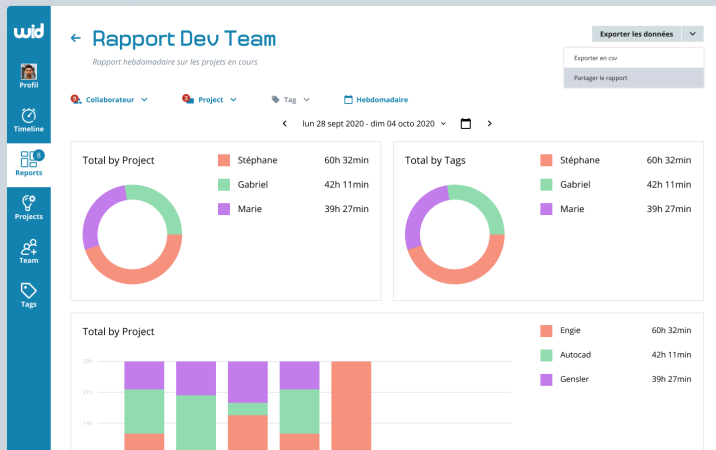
wid

Profil

Timeline

8
Reports

Projects

Team

Tags

← Rapport Dev Team

Rapport hebdomadaire sur les projets en cours

Exporter les données

Exporter en csv

Partager le rapport

Collaborateur

Project

Tag

Hebdomadaire

lun 28 sept 2020 - dim 04 octo 2020

Total by Project

Stéphane 60h 32min
Gabriel 42h 11min
Marie 39h 27min

Total by Tags

Stéphane 60h 32min
Gabriel 42h 11min
Marie 39h 27min

Total by Project

30h
20h
10h

Engie 60h 32min
Autocad 42h 11min
Gensler 39h 27min